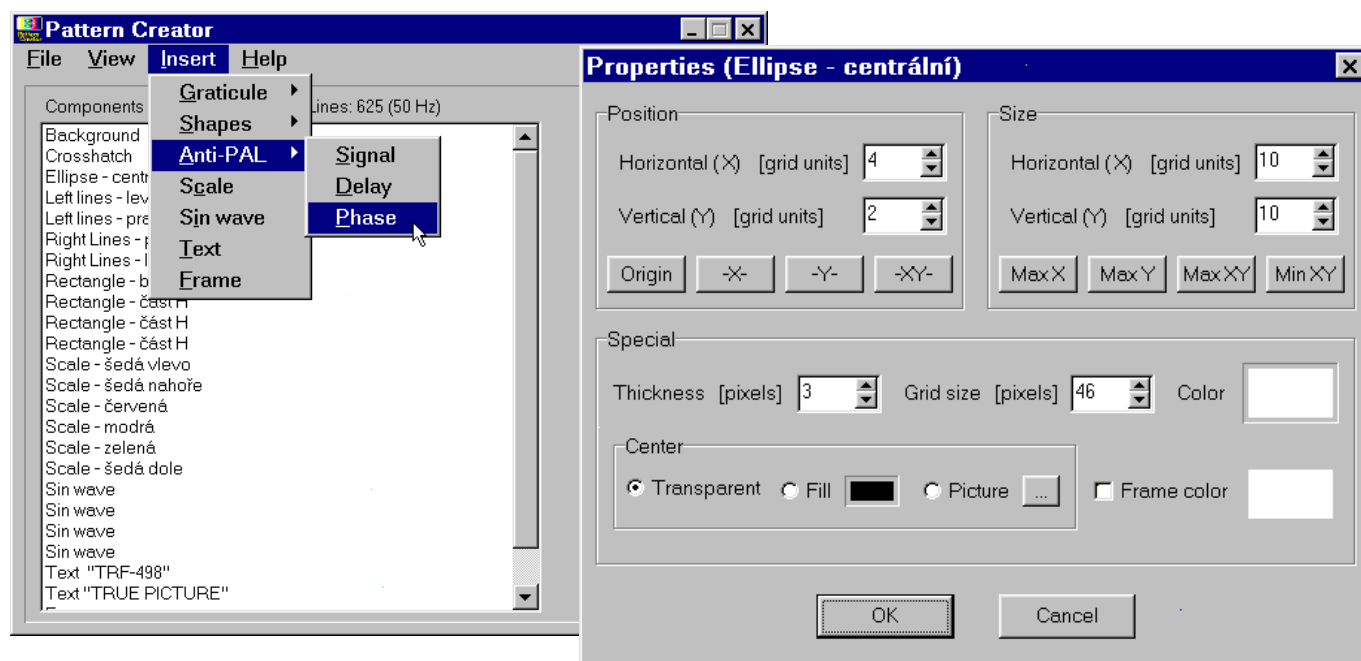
Pattern Creator

File View Insert Help

Graticule
Shapes
Anti-PAL
Scale
Sin wave
Text
Frame

Signal
Delay
Phase

Components

Lines: 625 (50 Hz)

Background
Crosshatch
Ellipse - centr
Left lines - lev
Left lines - pra
Right Lines - p
Right Lines - l
Rectangle - b
Rectangle - část H
Rectangle - část H
Rectangle - část H
Scale - šedá vlevo
Scale - šedá nahoře
Scale - červená
Scale - modrá
Scale - zelená
Scale - šedá dole
Sin wave
Sin wave
Sin wave
Sin wave
Text "TRF-498"
Text "TRUE PICTURE"

Properties (Ellipse - centrální)

Position
Horizontal (X) [grid units] 4
Vertical (Y) [grid units] 2
Origin -X- -Y- -XY-

Size
Horizontal (X) [grid units] 10
Vertical (Y) [grid units] 10
Max X Max Y Max XY Min XY

Special
Thickness [pixels] 3 Grid size [pixels] 46 Color

Center
Transparent Fill Picture ...

Frame color

OK Cancel